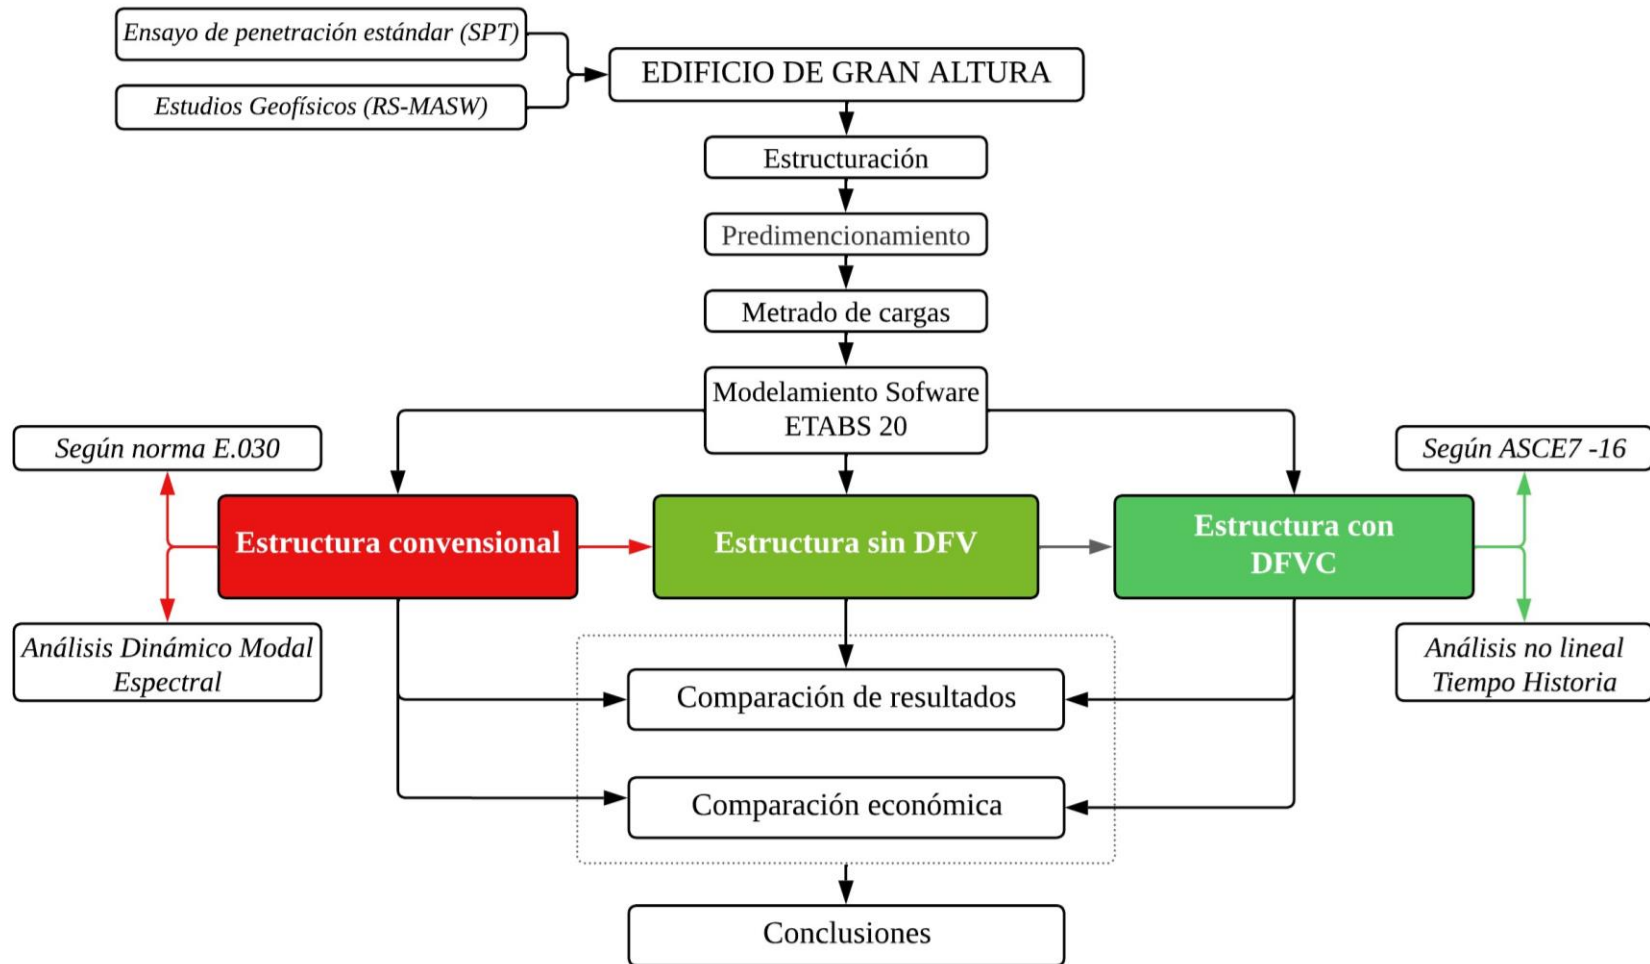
Ensayo de penetración estándar (SPT)

Estudios Geofísicos (RS-MASW)

EDIFICIO DE GRAN ALTURA

Estructuración

Predimencionamiento

Metrado de cargas

Modelamiento Sofware ETABS 20

Según norma E.030

Estructura convensional

Análisis Dinámico Modal Espectral

Estructura sin DFV

Según ASCE7 -16

Estructura con DFVC

Análisis no lineal Tiempo Historia

Comparación de resultados

Comparación económica

Conclusiones